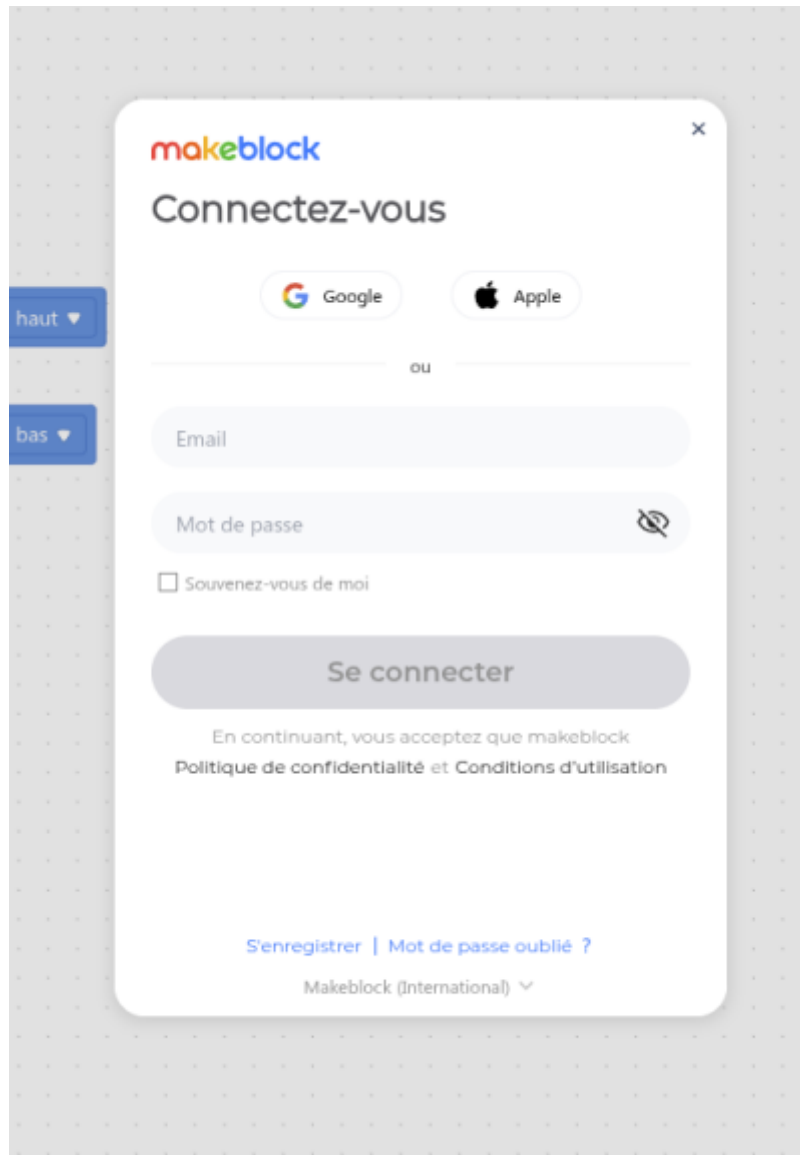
haut ▾

bas ▾

makeblock

×

Connectez-vous

Google

Apple

ou

Email

Mot de passe

Souvenez-vous de moi

Se connecter

En continuant, vous acceptez que makeblock
Politique de confidentialité et Conditions d'utilisation

S'enregistrer | Mot de passe oublié ?

Makeblock (International)